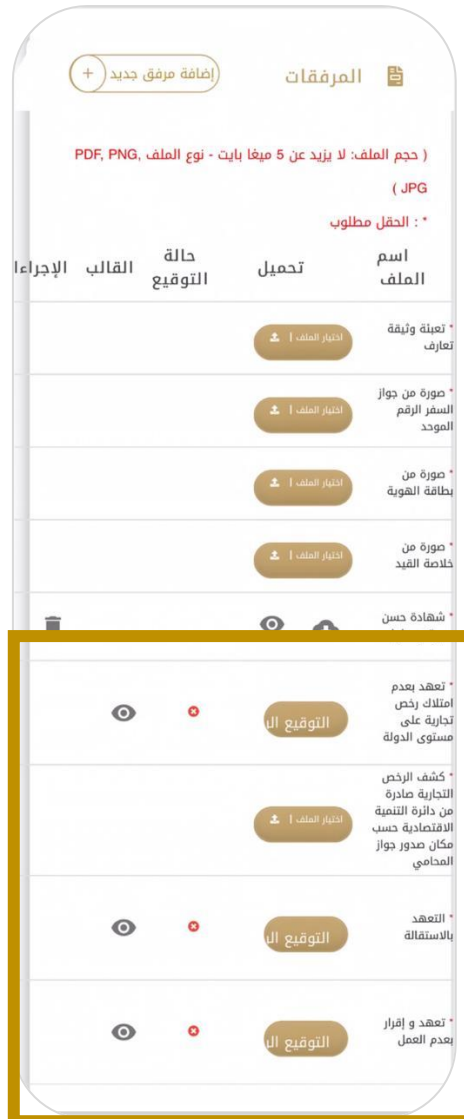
المرفقات

إضافة مرفق جديد +

( حجم الملف: لا يزيد عن 5 ميغا بايت - نوع الملف PDF, PNG, JPG )

* : الحقل مطلوب

| اسم الملف | تحميل | حالة التوقيع | القالب | الإجراء |
|---|---|---|---|---|
| * تعبئة وثيقة تعارف | اختيار الملف | | | |
| * صورة من جواز السفر الرقم الموحد | اختيار الملف | | | |
| * صورة من بطاقة الهوية | اختيار الملف | | | |
| * صورة من خلاصة القيد | اختيار الملف | | | |
| * شهادة حسن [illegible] | | | | |
| * تعهد بعدم امتلاك رخص تجارية على مستوى الدولة | التوقيع ال | | | |
| * كشف الرخص التجارية صادرة من دائرة التنمية الاقتصادية حسب مكان صدور جواز المحامي | اختيار الملف | | | |
| * التعهد بالاستقالة | التوقيع ال | | | |
| * تعهد و إقرار بعدم العمل | التوقيع ال | | | |